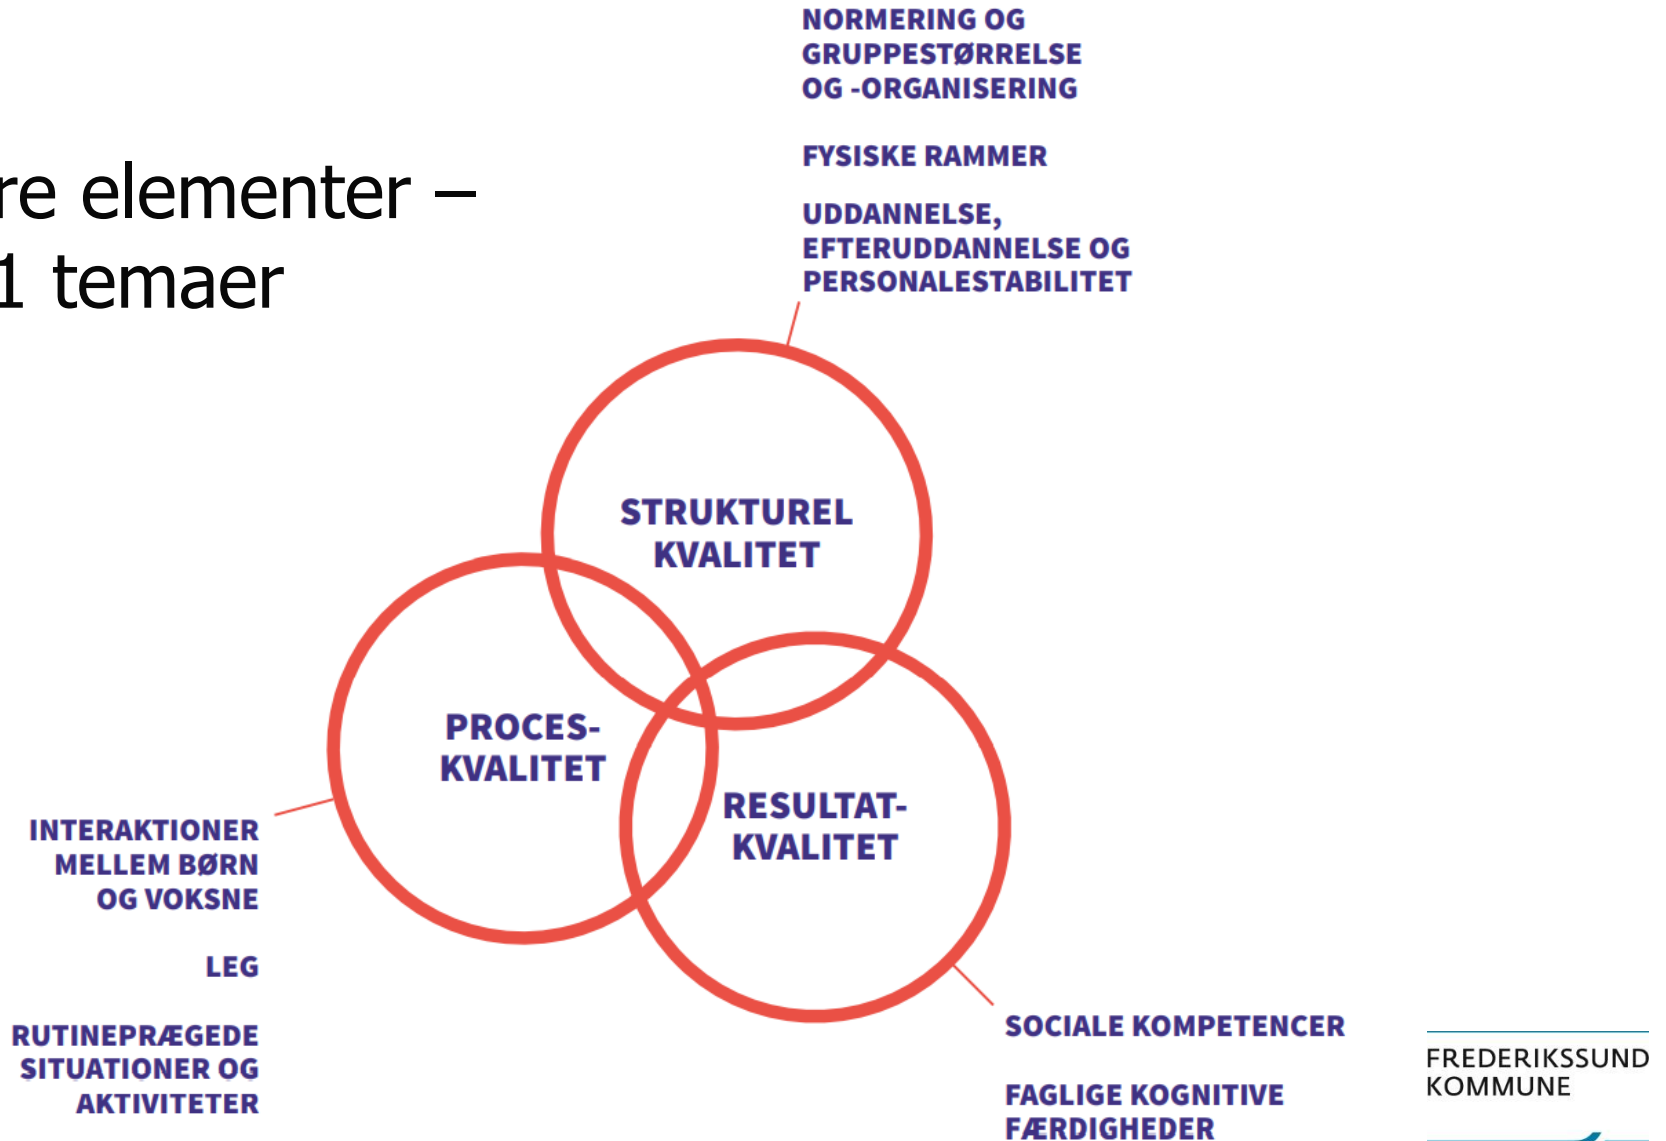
re elementer –
1 temaer

NORMERING OG GRUPPESTØRRELSE OG -ORGANISERING

FYSISKE RAMMER

UDDANNELSE, EFTERUDDANNELSE OG PERSONALESTABILITET

STRUKTUREL KVALITET

PROCES-KVALITET

RESULTAT-KVALITET

INTERAKTIONER MELLEM BØRN OG VOKSNE

LEG

RUTINEPRÆGEDE SITUATIONER OG AKTIVITETER

SOCIALE KOMPETENCER

FAGLIGE KOGNITIVE FÆRDIGHEDER

FREDERIKSSUND KOMMUNE